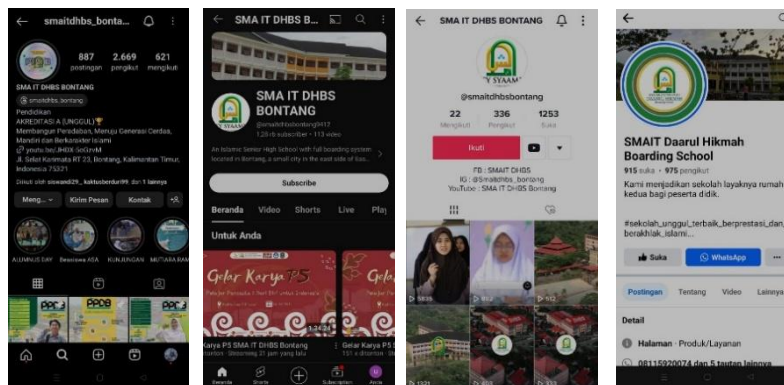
smaitdhbs_bonta...

887 postingan
2.669 pengikut
621 mengikuti

SMA IT DHBS BONTANG
smaitdhbs_bontang

Pendidikan
AKREDITASI A (UNGGUL)🏆
Membangun Peradaban, Menuju Generasi Cerdas, Mandiri dan Berkarakter Islami
youtube/SMA IT DHBS Bontang
Jl. Selat Karimata RT 23, Bontang, Kalimantan Timur, Indonesia 75321

Diikuti oleh siswandi29_, kaktusberduri99 dan 1 lainnya

Meng...
Kirim Pesan
Kontak

ALUMNUS DAY
Beasiswa ASA
KUNJUNGAN
MUTIARA RAM

SMA IT DHBS B...

SMA IT DHBS BONTANG
@smaitdhbsbontang9413
128 rb subscriber • 113 video

An Islamic Senior High School with full boarding system located in Bontang, a small city in the east side of Bor...

Subscribe

Beranda
Video
Shorts
Live
Pla

Untuk Anda

Gelar Karya P5
Gelar Karya P5
Karya P5 SMA IT DHBS Bontang
Gelar Karya P5...

Beranda
Shorts
Subscription
Anda

SMA IT DHBS BONTANG

Y SYAAM

@smaitdhbsbontang

22 Mengikuti
336 Pengikut
1253 Suka

Ikuti

FB : SMA IT DHBS
IG : @Smaitdhbs_bontang
YouTube : SMA IT DHBS Bontang

SMAIT Daarul Hikmah Boarding School
915 suka • 975 pengikut

Kami menjadikan sekolah layaknya rumah kedua bagi peserta didik.

#sekolah_unggul_terbaik_berprestasi_dan_berakhlak_islami...

Suka
WhatsApp

Postingan
Tentang
Video
Lainnya

Detail

Halaman · Produk/Layanan